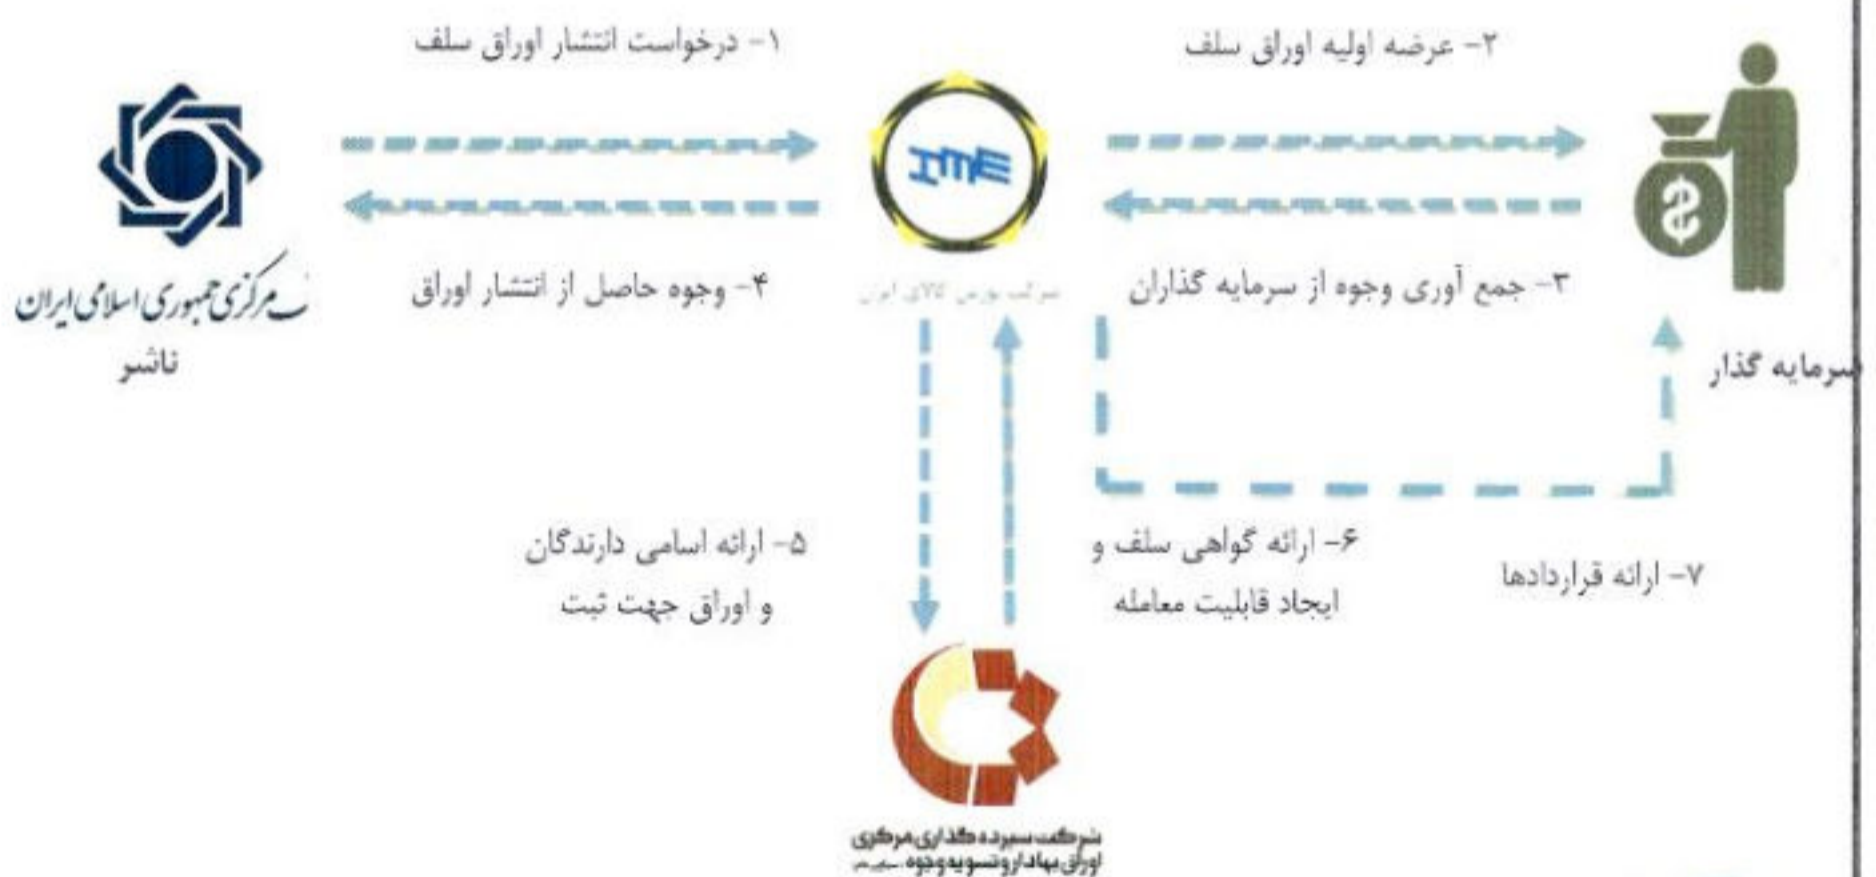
۱- درخواست انتشار اوراق سلف

۲- عرضه اولیه اوراق سلف

IME

شرکت بورس کالای ایران

بانک مرکزی جمهوری اسلامی ایران

ناشر

۴- وجوه حاصل از انتشار اوراق

۳- جمع آوری وجوه از سرمایه گذاران

سرمایه گذار

۵- ارائه اسامی دارندگان و اوراق جهت ثبت

۶- ارائه گواهی سلف و ایجاد قابلیت معامله

۷- ارائه قراردادها

شرکت سپرده گذاری مرکزی اوراق بهادار و تسویه وجوه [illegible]